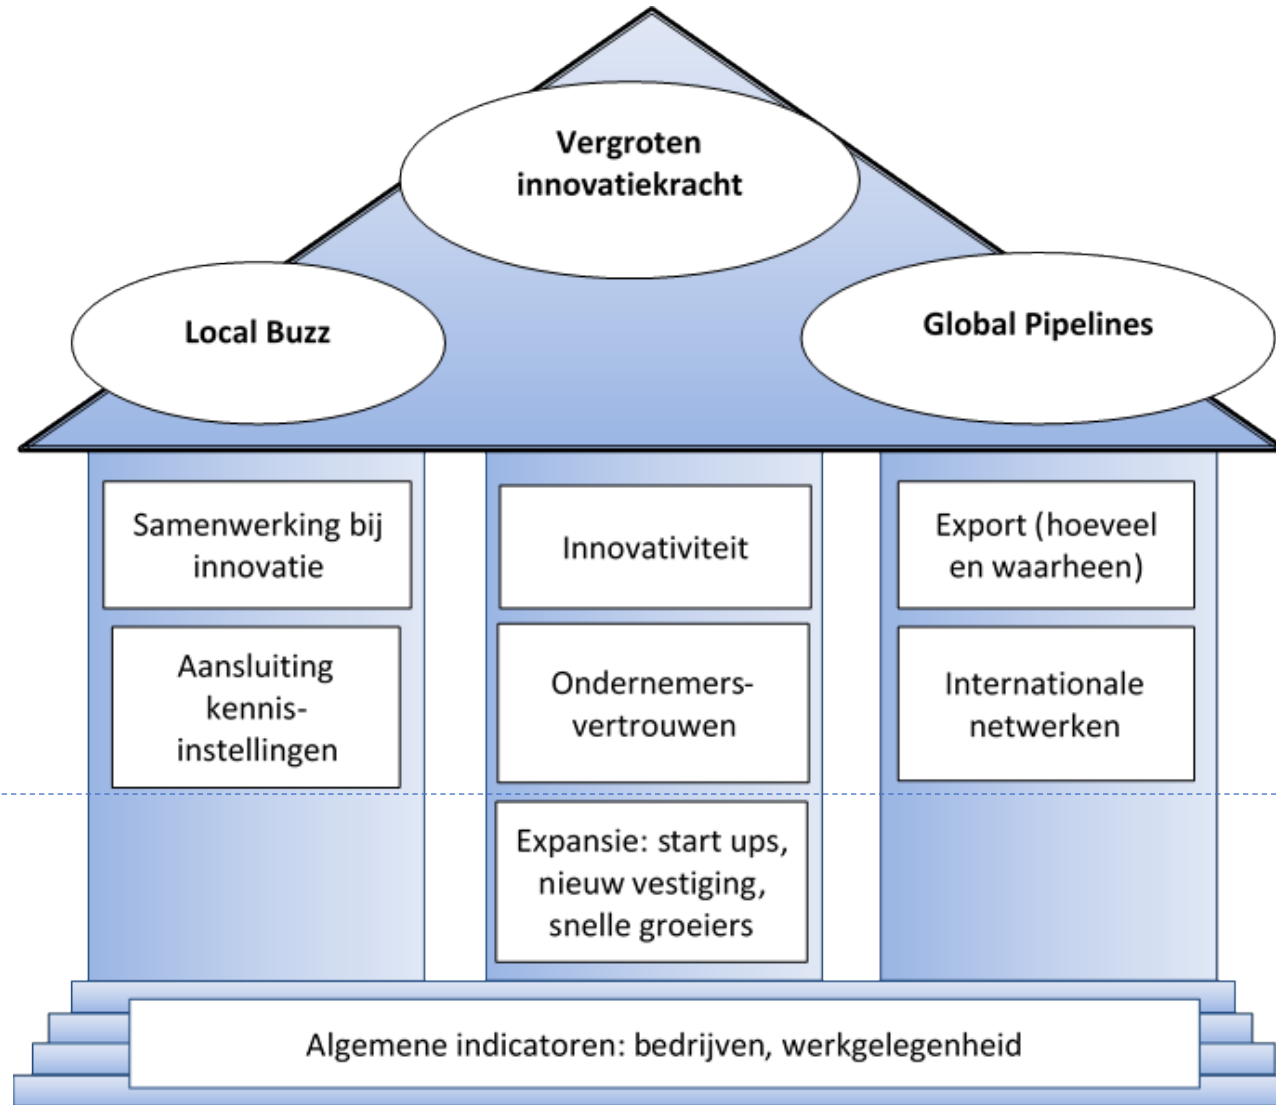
Vergroten innovatiekracht

Local Buzz

Global Pipelines

Samenwerking bij innovatie

Aansluiting kennis-instellingen

Innovativiteit

Ondernemers-vertrouwen

Expansie: start ups, nieuw vestiging, snelle groeiers

Export (hoeveel en waarheen)

Internationale netwerken

Algemene indicatoren: bedrijven, werkgelegenheid